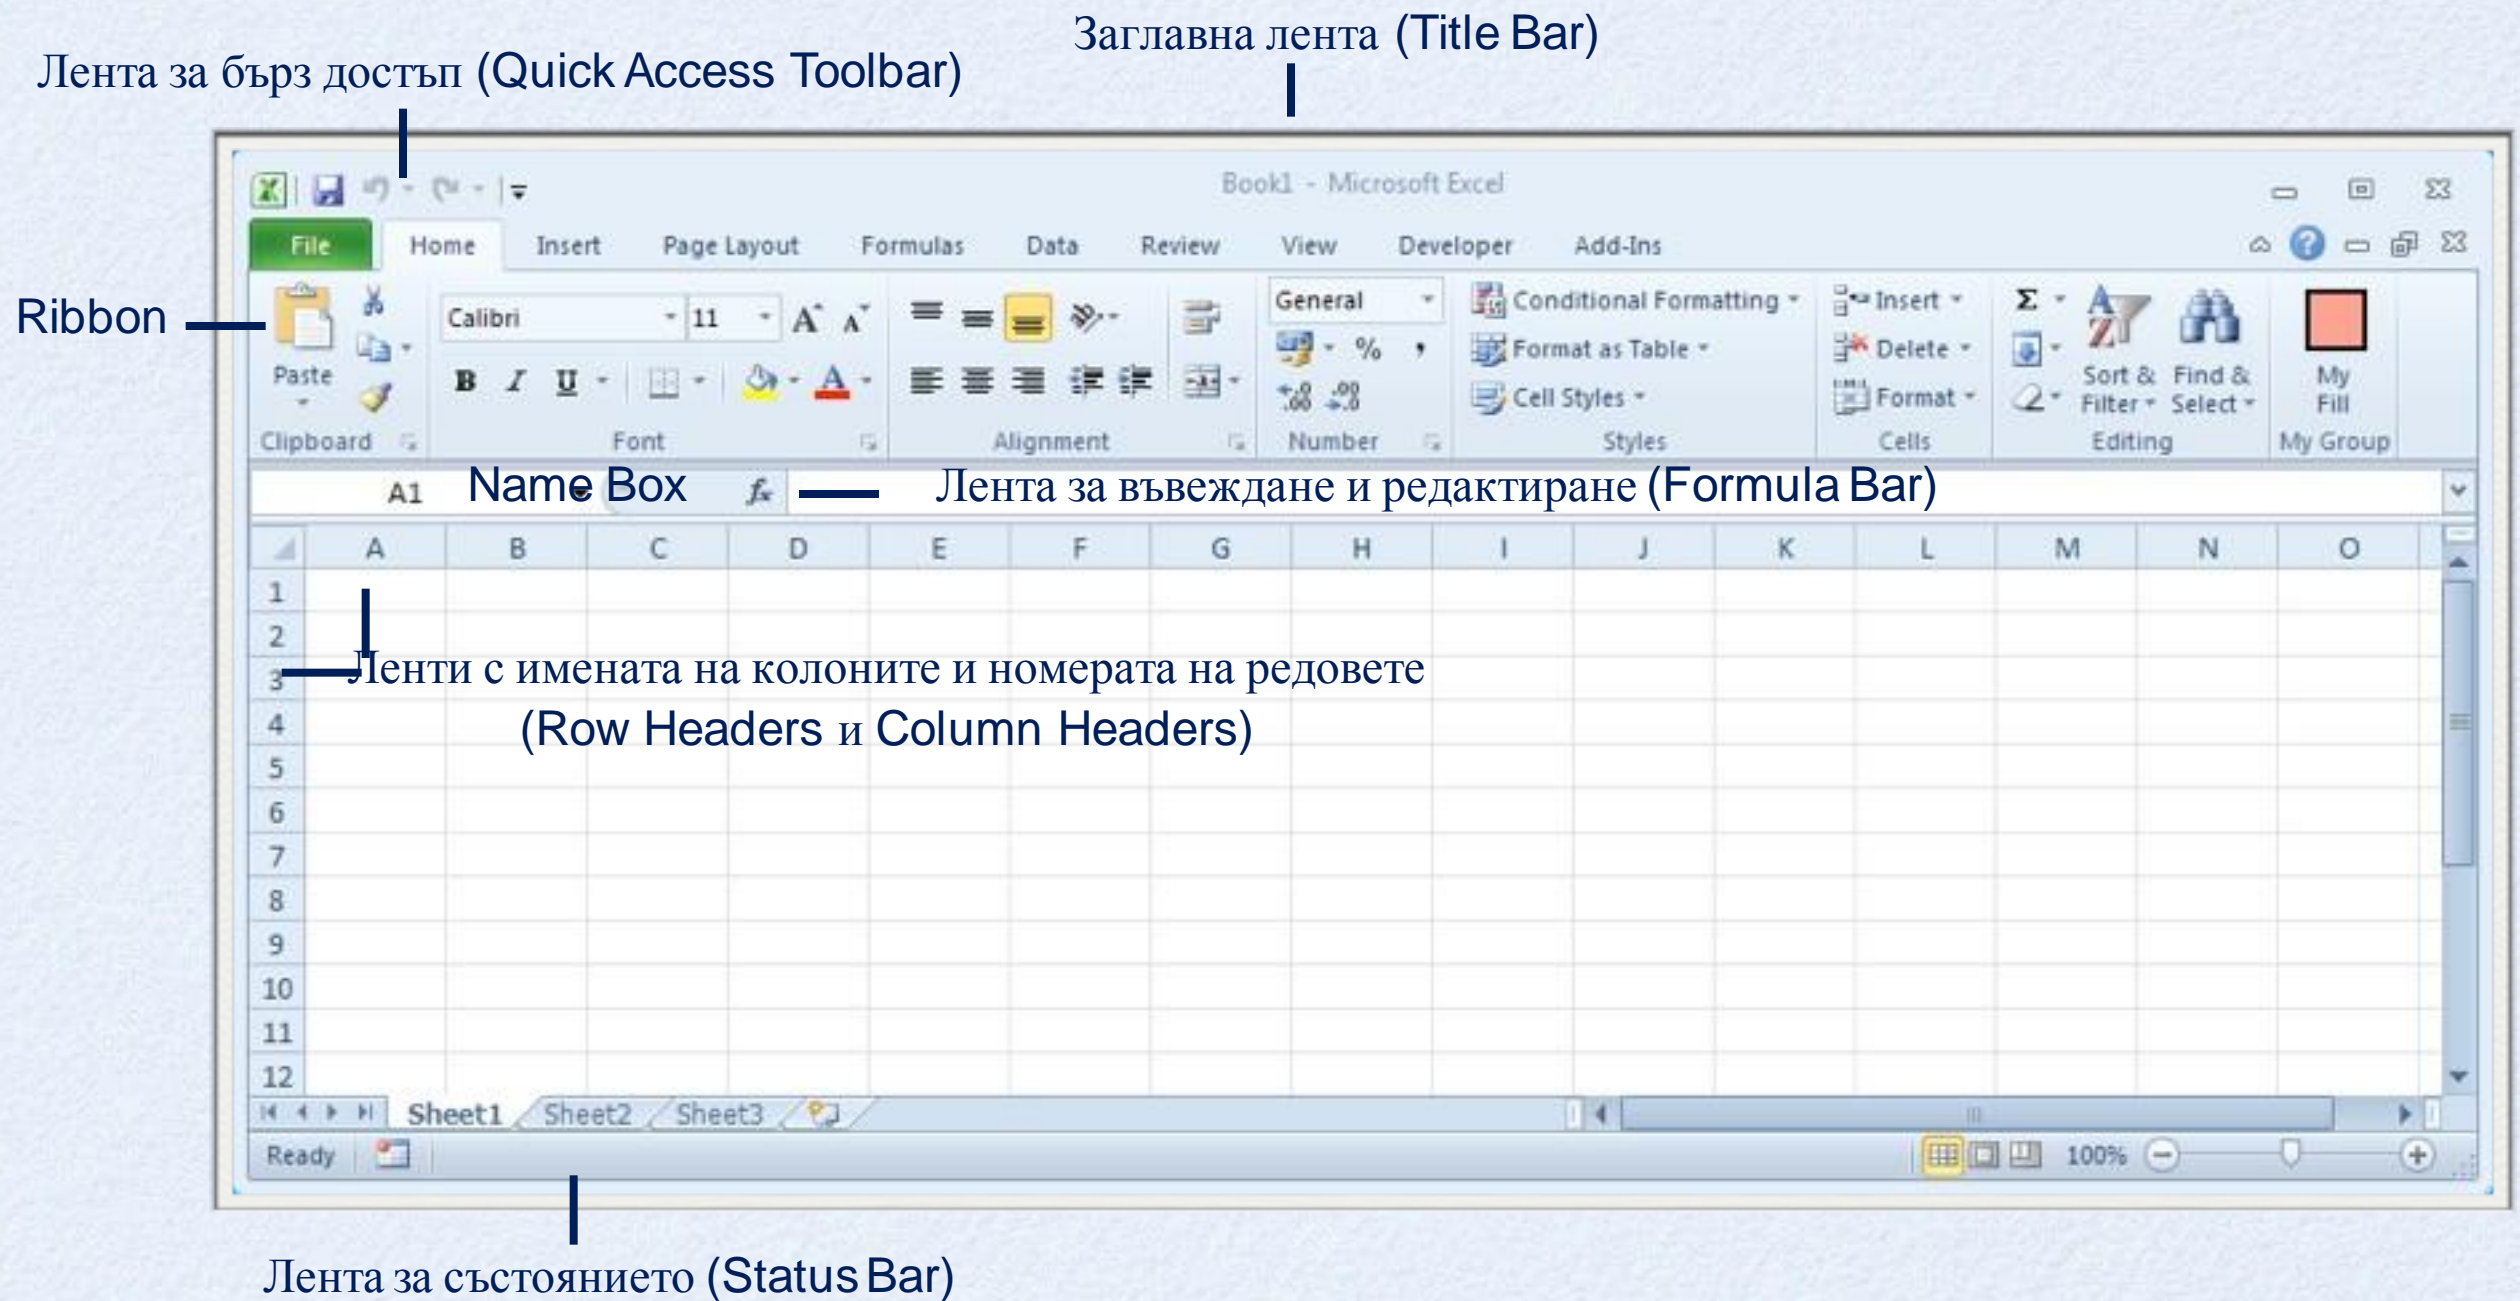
Заглавна лента (Title Bar)

Лента за бърз достъп (Quick Access Toolbar)

Book1 - Microsoft Excel

File Home Insert Page Layout Formulas Data Review View Developer Add-Ins

Ribbon

Paste

Calibri 11

General

Conditional Formatting

Format as Table

Cell Styles

Insert

Delete

Format

Sort & Filter

Find & Select

My Fill

Clipboard Font Alignment Number Styles Cells Editing My Group

A1 Name Box $f_x$ Лента за въвеждане и редактиране (Formula Bar)

| | A | B | C | D | E | F | G | H | I | J | K | L | M | N | O |
|---|---|---|---|---|---|---|---|---|---|---|---|---|---|---|---|
| 1 | | | | | | | | | | | | | | | |
| 2 | | | | | | | | | | | | | | | |
| 3 | | | | | | | | | | | | | | | |
| 4 | | | | | | | | | | | | | | | |
| 5 | | | | | | | | | | | | | | | |
| 6 | | | | | | | | | | | | | | | |
| 7 | | | | | | | | | | | | | | | |
| 8 | | | | | | | | | | | | | | | |
| 9 | | | | | | | | | | | | | | | |
| 10 | | | | | | | | | | | | | | | |
| 11 | | | | | | | | | | | | | | | |
| 12 | | | | | | | | | | | | | | | |

Ленти с имената на колоните и номерата на редовете
(Row Headers и Column Headers)

Sheet1 Sheet2 Sheet3

Ready 100%

Лента за състоянието (Status Bar)